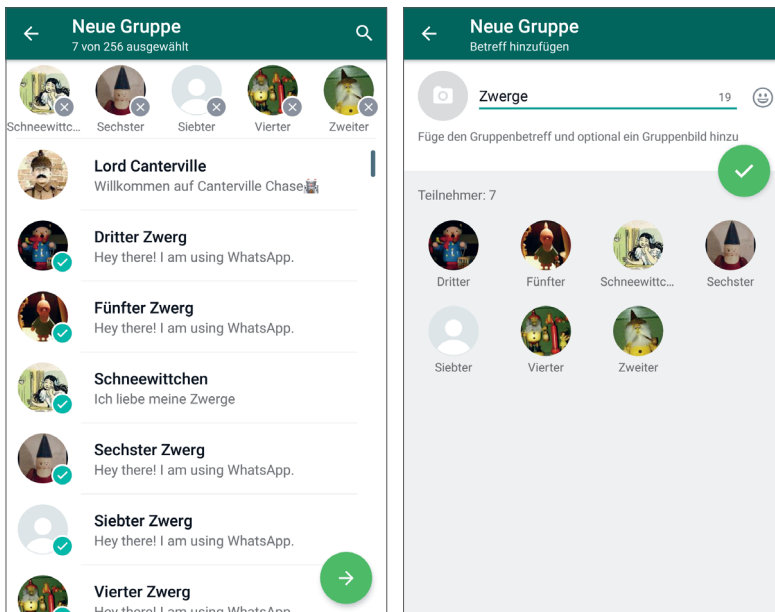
Neue Gruppe
7 von 256 ausgewählt

Schneewittc... Sechster Siebter Vierter Zweiter

Lord Canterville
Willkommen auf Canterville Chase

Dritter Zwerg
Hey there! I am using WhatsApp.

Fünfter Zwerg
Hey there! I am using WhatsApp.

Schneewittchen
Ich liebe meine Zwerge

Sechster Zwerg
Hey there! I am using WhatsApp.

Siebter Zwerg
Hey there! I am using WhatsApp.

Vierter Zwerg
Hey there! I am using WhatsApp.

Neue Gruppe
Betreff hinzufügen

Zwerge 19

Füge den Gruppenbetreff und optional ein Gruppenbild hinzu

Teilnehmer: 7

Dritter Fünfter Schneewittc... Sechster
Siebter Vierter Zweiter